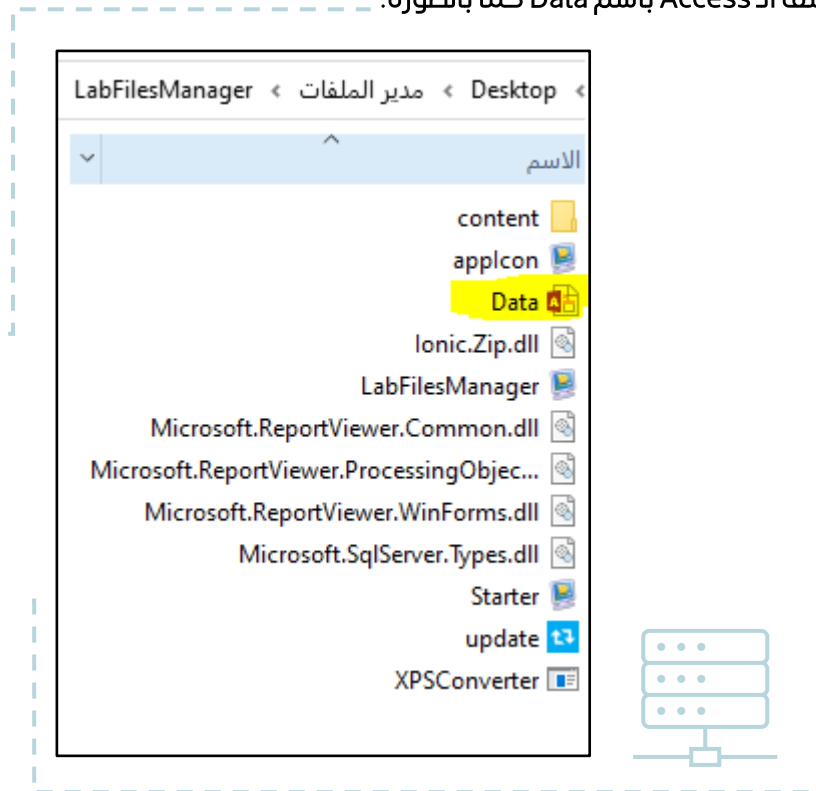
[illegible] Access باسم Data كما بالصورة.

LabFilesManager › مدير الملفات › Desktop ›

الاسم

content
appIcon
Data
Ionic.Zip.dll
LabFilesManager
Microsoft.ReportViewer.Common.dll
Microsoft.ReportViewer.ProcessingObjec...
Microsoft.ReportViewer.WinForms.dll
Microsoft.SqlServer.Types.dll
Starter
update
XPSConverter